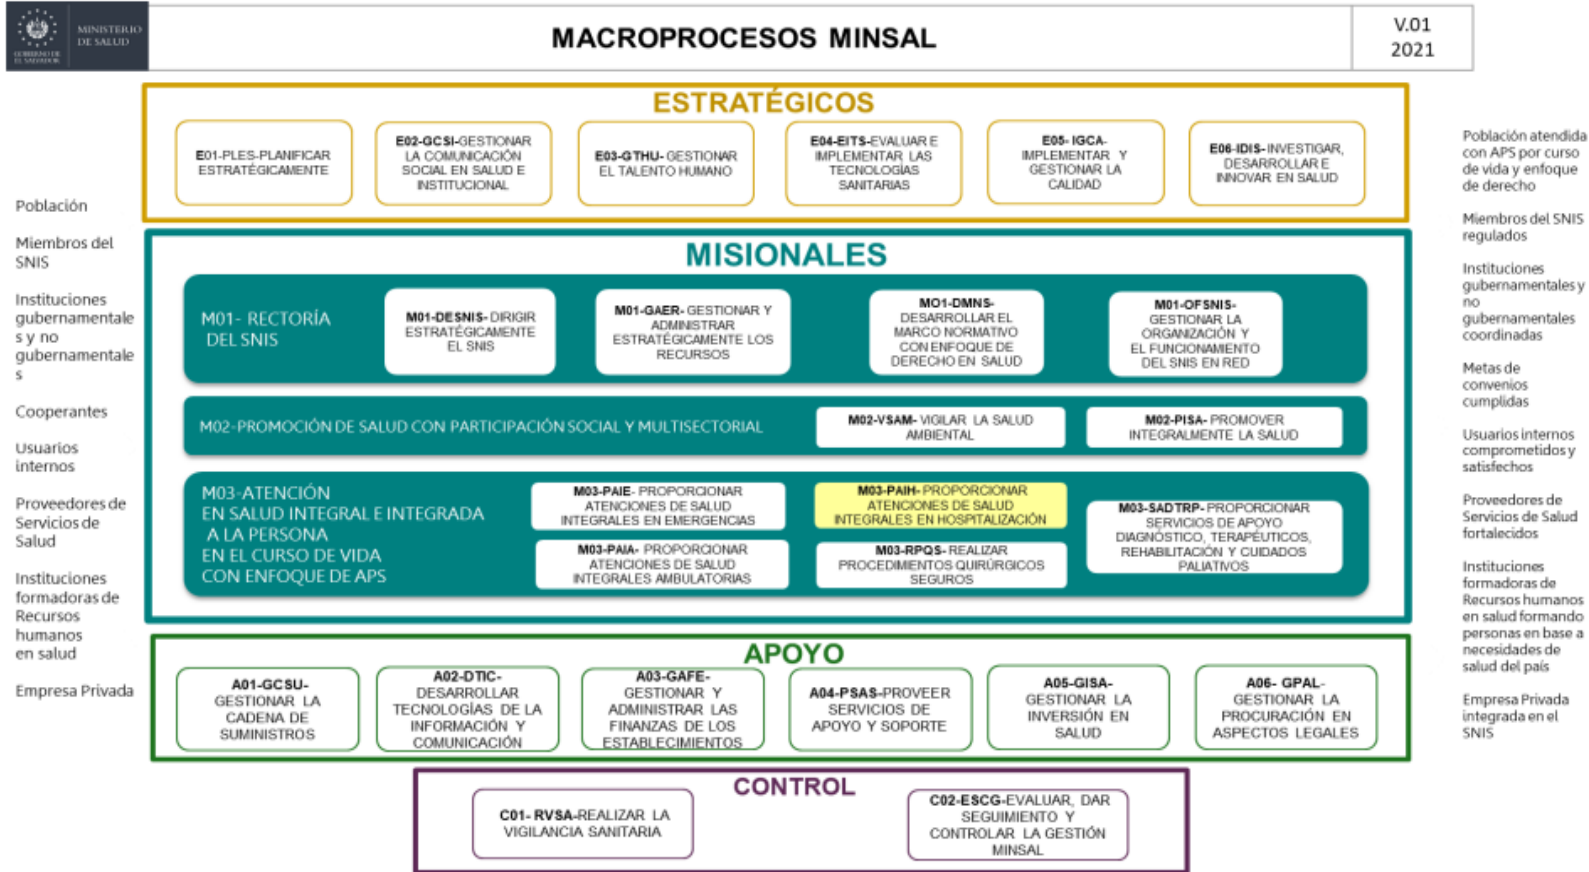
MINISTERIO DE SALUD

GOBIERNO DE EL SALVADOR

MACROPROCESOS MINSAL

V.01
2021

Población

Miembros del SNIS

Instituciones gubernamentales y no gubernamentales

Cooperantes

Usuarios internos

Proveedores de Servicios de Salud

Instituciones formadoras de Recursos humanos en salud

Empresa Privada

ESTRATÉGICOS

E01-PLES-PLANIFICAR ESTRATÉGICAMENTE

E02-GCSI-GESTIONAR LA COMUNICACIÓN SOCIAL EN SALUD E INSTITUCIONAL

E03-GTHU- GESTIONAR EL TALENTO HUMANO

E04-EITS-EVALUAR E IMPLEMENTAR LAS TECNOLOGÍAS SANITARIAS

E05- IGCA- IMPLEMENTAR Y GESTIONAR LA CALIDAD

E06-IDIS-INVESTIGAR, DESARROLLAR E INNOVAR EN SALUD

MISIONALES

M01- RECTORÍA DEL SNIS

M01-DESNIS-DIRIGIR ESTRATÉGICAMENTE EL SNIS

M01-GAER- GESTIONAR Y ADMINISTRAR ESTRATÉGICAMENTE LOS RECURSOS

M01-DMNS- DESARROLLAR EL MARCO NORMATIVO CON ENFOQUE DE DERECHO EN SALUD

M01-OFSNIS- GESTIONAR LA ORGANIZACIÓN Y EL FUNCIONAMIENTO DEL SNIS EN RED

M02-PROMOCIÓN DE SALUD CON PARTICIPACIÓN SOCIAL Y MULTISECTORIAL

M02-VSAM- VIGILAR LA SALUD AMBIENTAL

M02-PISA- PROMOVER INTEGRALMENTE LA SALUD

M03-ATENCIÓN EN SALUD INTEGRAL E INTEGRADA A LA PERSONA EN EL CURSO DE VIDA CON ENFOQUE DE APS

M03-PAIE- PROPORCIONAR ATENCIONES DE SALUD INTEGRALES EN EMERGENCIAS

M03-PAIH- PROPORCIONAR ATENCIONES DE SALUD INTEGRALES EN HOSPITALIZACIÓN

M03-SADTRP- PROPORCIONAR SERVICIOS DE APOYO DIAGNÓSTICO, TERAPÉUTICOS, REHABILITACIÓN Y CUIDADOS PALIATIVOS

M03-PAIA- PROPORCIONAR ATENCIONES DE SALUD INTEGRALES AMBULATORIAS

M03-RPQS- REALIZAR PROCEDIMIENTOS QUIRÚRGICOS SEGUROS

APOYO

A01-GCSU- GESTIONAR LA CADENA DE SUMINISTROS

A02-DTIC- DESARROLLAR TECNOLOGÍAS DE LA INFORMACIÓN Y COMUNICACIÓN

A03-GAFE- GESTIONAR Y ADMINISTRAR LAS FINANZAS DE LOS ESTABLECIMIENTOS

A04-PSAS-PROVEER SERVICIOS DE APOYO Y SOPORTE

A05-GISA- GESTIONAR LA INVERSIÓN EN SALUD

A06- GPAL- GESTIONAR LA PROCURACIÓN EN ASPECTOS LEGALES

CONTROL

C01- RVSA-REALIZAR LA VIGILANCIA SANITARIA

C02-ESCG-EVALUAR, DAR SEGUIMIENTO Y CONTROLAR LA GESTIÓN MINSAL

Población atendida con APS por curso de vida y enfoque de derecho

Miembros del SNIS regulados

Instituciones gubernamentales y no gubernamentales coordinadas

Metas de convenios cumplidas

Usuarios internos comprometidos y satisfechos

Proveedores de Servicios de Salud fortalecidos

Instituciones formadoras de Recursos humanos en salud formando personas en base a necesidades de salud del país

Empresa Privada integrada en el SNIS